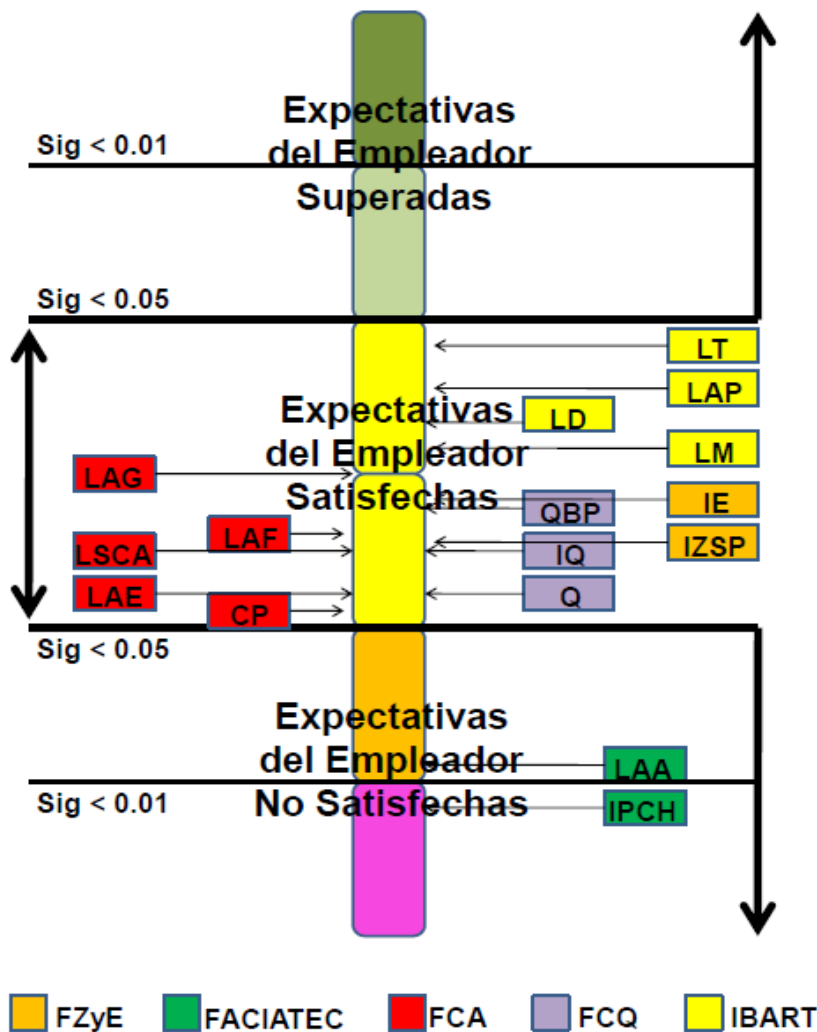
Sig < 0.01

Expectativas del Empleador Superadas

Sig < 0.05

LT

LAP

Expectativas del Empleador Satisfechas

LD

LM

LAG

IE

QBP

LAF

LSCA

IQ

IZSP

LAE

Q

CP

Sig < 0.05

Expectativas del Empleador No Satisfechas

LAA

Sig < 0.01

IPCH

FZyE FACIATEC FCA FCQ IBART